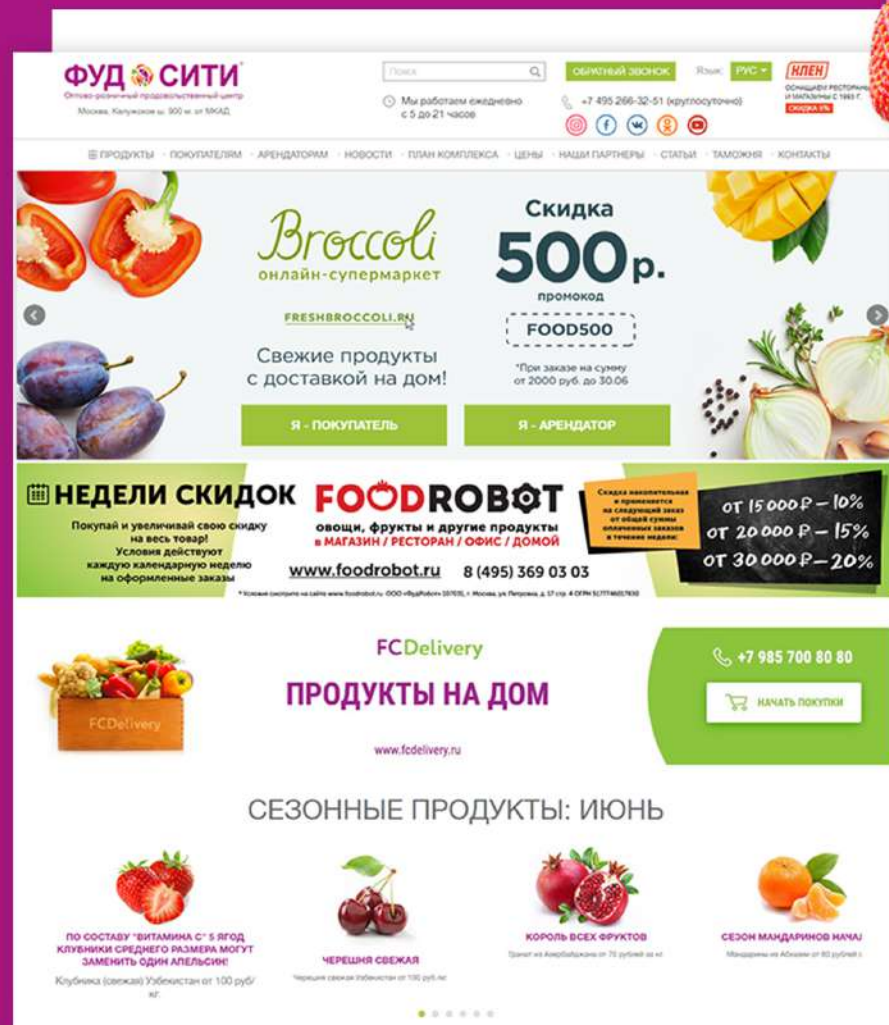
ФУД СИТИ
Оптово-розничный продовольственный центр
Москва, Калужское ш. 900 м. от МКАД

Поиск

Мы работаем ежедневно с 5 до 21 часов

ОБРАТНЫЙ ЗВОНОК

+7 495 266-32-51 (круглосуточно)

Язык: РУС

КЛЕН
ОСНАЩАЕМ РЕСТОРАНЫ И МАГАЗИНЫ С 1993 Г.
СКИДКА 5%

ПРОДУКТЫ · ПОКУПАТЕЛЯМ · АРЕНДАТОРАМ · НОВОСТИ · ПЛАН КОМПЛЕКСА · ЦЕНЫ · НАШИ ПАРТНЕРЫ · СТАТЬИ · ТАМОЖНЯ · КОНТАКТЫ

Broccoli
онлайн-супермаркет
FRESHBROCCOLI.RU
Свежие продукты с доставкой на дом!

Скидка
500р.
промокод
FOOD500
*При заказе на сумму от 2000 руб. до 30.06

Я - ПОКУПАТЕЛЬ
Я - АРЕНДАТОР

НЕДЕЛИ СКИДОК
Покупай и увеличивай свою скидку на весь товар!
Условия действуют каждую календарную неделю на оформленные заказы

FOODROBOT
овощи, фрукты и другие продукты
в МАГАЗИН / РЕСТОРАН / ОФИС / ДОМОЙ
www.foodrobot.ru 8 (495) 369 03 03

Скидка накопительная и применяется на следующий заказ от общей суммы оплаченных заказов в течение недели:

от 15 000₽ – 10%
от 20 000₽ – 15%
от 30 000₽ – 20%

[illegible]

FCDelivery
FCDelivery
ПРОДУКТЫ НА ДОМ
www.fcdelivery.ru
+7 985 700 80 80
НАЧАТЬ ПОКУПКИ

СЕЗОННЫЕ ПРОДУКТЫ: ИЮНЬ

ПО СОСТАВУ "ВИТАМИНА С" 5 ЯГОД КЛУБНИКИ СРЕДНЕГО РАЗМЕРА МОГУТ ЗАМЕНИТЬ ОДИН АПЕЛЬСИН!
Клубника (свежая) Узбекистан от 100 руб/кг.

ЧЕРЕШНЯ СВЕЖАЯ
Черешня свежая Узбекистан от 100 руб./кг

КОРОЛЬ ВСЕХ ФРУКТОВ
Гранат из Азербайджана от 70 рублей за кг

СЕЗОН МАНДАРИНОВ НАЧА
Мандарины из Абхазии от 80 рублей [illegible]